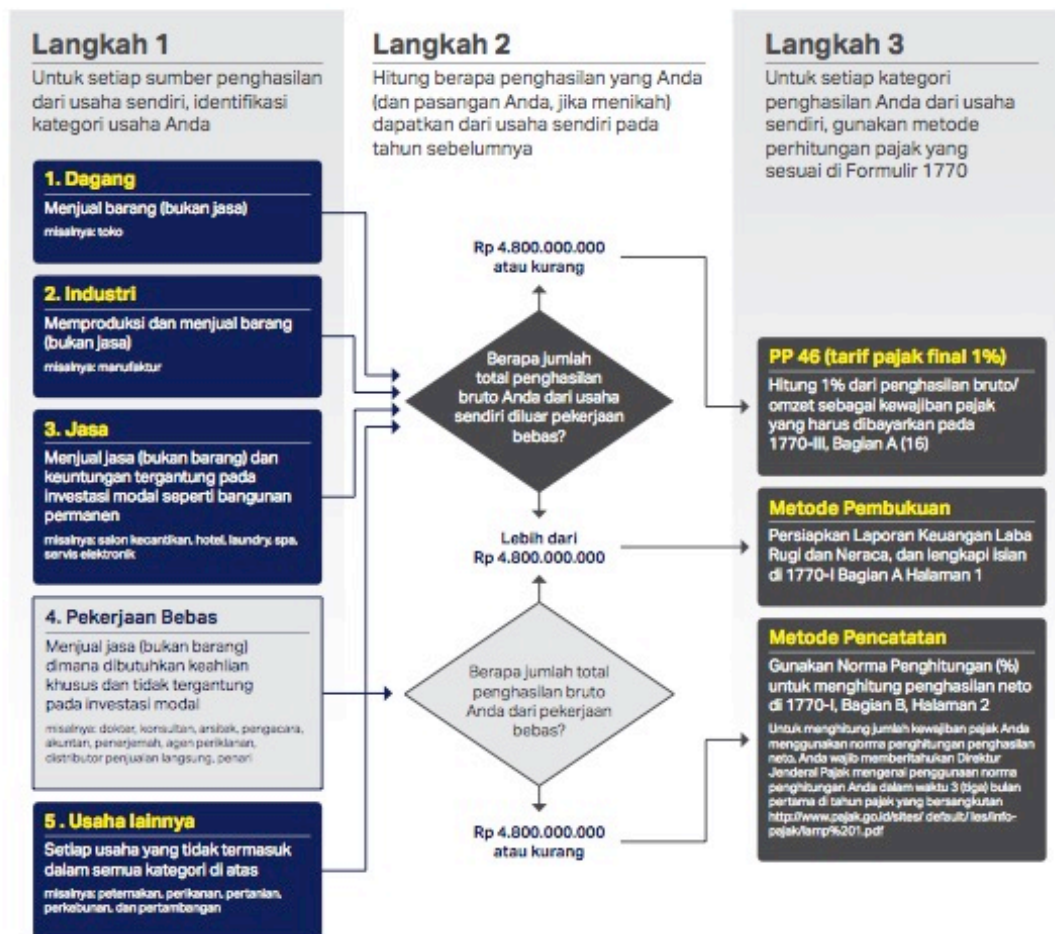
Langkah 1
Untuk setiap sumber penghasilan dari usaha sendiri, identifikasi kategori usaha Anda

1. Dagang
Menjual barang (bukan jasa)
misalnya: toko

2. Industri
Memproduksi dan menjual barang (bukan jasa)
misalnya: manufaktur

3. Jasa
Menjual jasa (bukan barang) dan keuntungan tergantung pada investasi modal seperti bangunan permanen
misalnya: salon kecantikan, hotel, laundry, spa, servis elektronik

4. Pekerjaan Bebas
Menjual jasa (bukan barang) dimana dibutuhkan keahlian khusus dan tidak tergantung pada investasi modal
misalnya: dokter, konsultan, arsitek, pengacara, akuntan, penerjemah, agen periklanan, distributor penjualan langsung, penari

5. Usaha lainnya
Setiap usaha yang tidak termasuk dalam semua kategori di atas
misalnya: peternakan, perikanan, pertanian, perkebunan, dan pertambangan

Langkah 2
Hitung berapa penghasilan yang Anda (dan pasangan Anda, jika menikah) dapatkan dari usaha sendiri pada tahun sebelumnya

Rp 4.800.000.000 atau kurang

Berapa jumlah total penghasilan bruto Anda dari usaha sendiri diluar pekerjaan bebas?

Lebih dari Rp 4.800.000.000

Berapa jumlah total penghasilan bruto Anda dari pekerjaan bebas?

Rp 4.800.000.000 atau kurang

Langkah 3
Untuk setiap kategori penghasilan Anda dari usaha sendiri, gunakan metode perhitungan pajak yang sesuai di Formulir 1770

PP 46 (tarif pajak final 1%)
Hitung 1% dari penghasilan bruto/ omzet sebagai kewajiban pajak yang harus dibayarkan pada 1770-III, Bagian A (16)

Metode Pembukuan
Persiapkan Laporan Keuangan Laba Rugi dan Neraca, dan lengkapi isian di 1770-I Bagian A Halaman 1

Metode Pencatatan
Gunakan Norma Penghitungan (%) untuk menghitung penghasilan neto di 1770-I, Bagian B, Halaman 2
Untuk menghitung jumlah kewajiban pajak Anda menggunakan norma penghitungan penghasilan neto, Anda wajib memberitahukan Direktur Jenderal Pajak mengenai penggunaan norma penghitungan Anda dalam waktu 3 (tiga) bulan pertama di tahun pajak yang bersangkutan http://www.pajak.go.id/sites/ default/ les/info-pajak/lamp%201.pdf